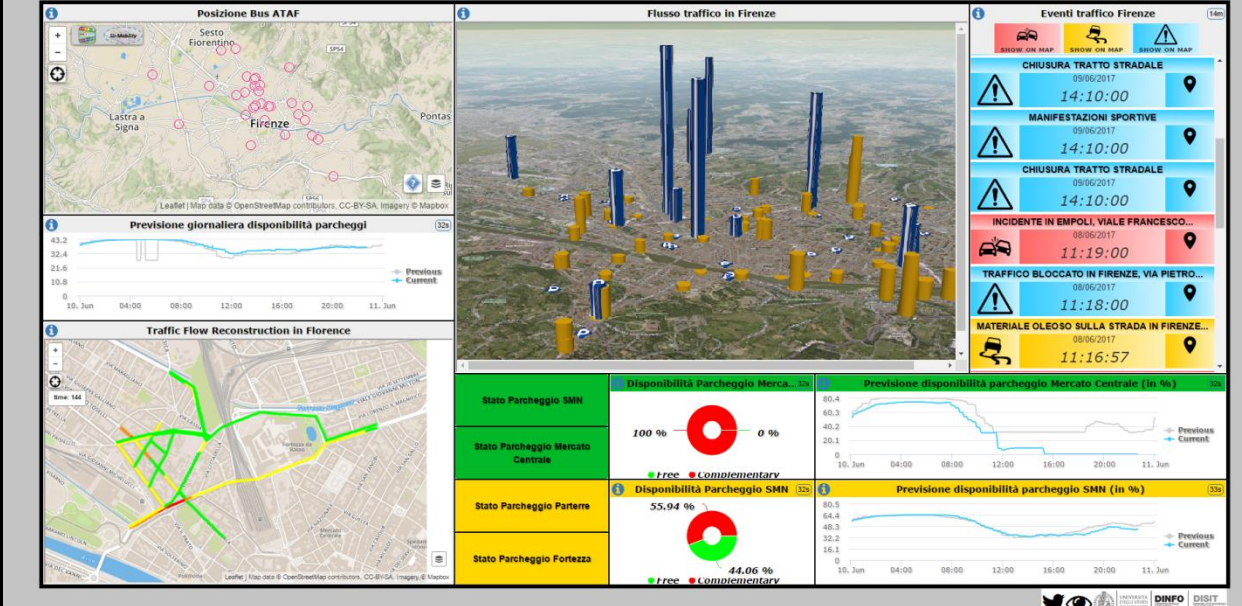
Posizione Bus ATAF

Si-Mobility

Sesto Fiorentino

Lastra a Signa

Firenze

Pontas

Leaflet | Map data © OpenStreetMap contributors, CC-BY-SA, Imagery © Mapbox

Previsione giornaliera disponibilità parcheggi

32s

43.2
32.4
21.6
10.8
0

10. Jun 04:00 08:00 12:00 16:00 20:00 11. Jun

Previous
Current

Traffic Flow Reconstruction in Florence

time: 144

Leaflet | Map data © OpenStreetMap contributors, CC-BY-SA, Imagery © Mapbox

Flusso traffico in Firenze

Eventi traffico Firenze

14m

SHOW ON MAP SHOW ON MAP SHOW ON MAP

CHIUSURA TRATTO STRADALE
09/06/2017
14:10:00

MANIFESTAZIONI SPORTIVE
09/06/2017
14:10:00

CHIUSURA TRATTO STRADALE
09/06/2017
14:10:00

INCIDENTE IN EMPOLI, VIALE FRANCESCO...
08/06/2017
11:19:00

TRAFFICO BLOCCATO IN FIRENZE, VIA PIETRO...
08/06/2017
11:18:00

MATERIALE OLEOSO SULLA STRADA IN FIRENZE...
08/06/2017
11:16:57

Stato Parcheggio SMN

Stato Parcheggio Mercato Centrale

Stato Parcheggio Parterre

Stato Parcheggio Fortezza

Disponibilità Parcheggio Merca...

32s

100 %

0 %

Free Complementary

Disponibilità Parcheggio SMN

32s

55.94 %

44.06 %

Free Complementary

Previsione disponibilità parcheggio Mercato Centrale (in %)

32s

80.4
60.3
40.2
20.1
0

10. Jun 04:00 08:00 12:00 16:00 20:00 11. Jun

Previous
Current

Previsione disponibilità parcheggio SMN (in %)

33s

80.5
64.4
48.3
32.2
16.1
0

10. Jun 04:00 08:00 12:00 16:00 20:00 11. Jun

Previous
Current

DINFO DISIT